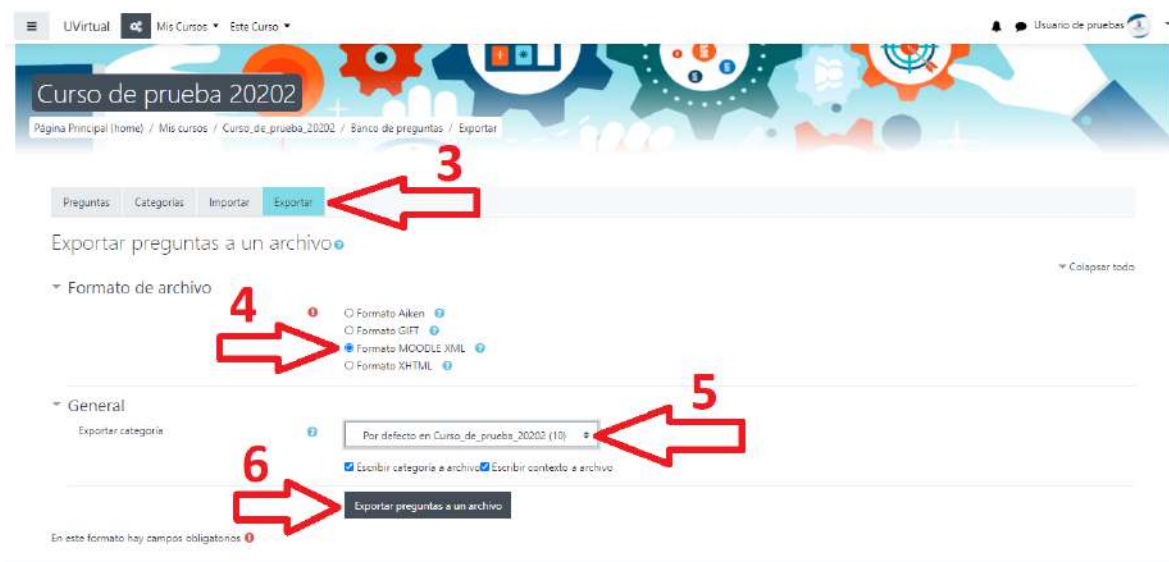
UVirtual Mis Cursos ▾ Este Curso ▾

Usuario de pruebas

Curso de prueba 20202

Página Principal (home) / Mis cursos / Curso_de_prueba_20202 / Banco de preguntas / Exportar

3

Preguntas Categorías Importar Exportar

Exportar preguntas a un archivo

▾ Colapsar todo

▾ Formato de archivo

4

Formato Aiken
Formato GIFT
Formato MOODLE XML
Formato XHTML

▾ General

5

Exportar categoría

Por defecto en Curso_de_prueba_20202 (10)

Escribir categoría a archivo Escribir contexto a archivo

6

Exportar preguntas a un archivo

En este formato hay campos obligatorios